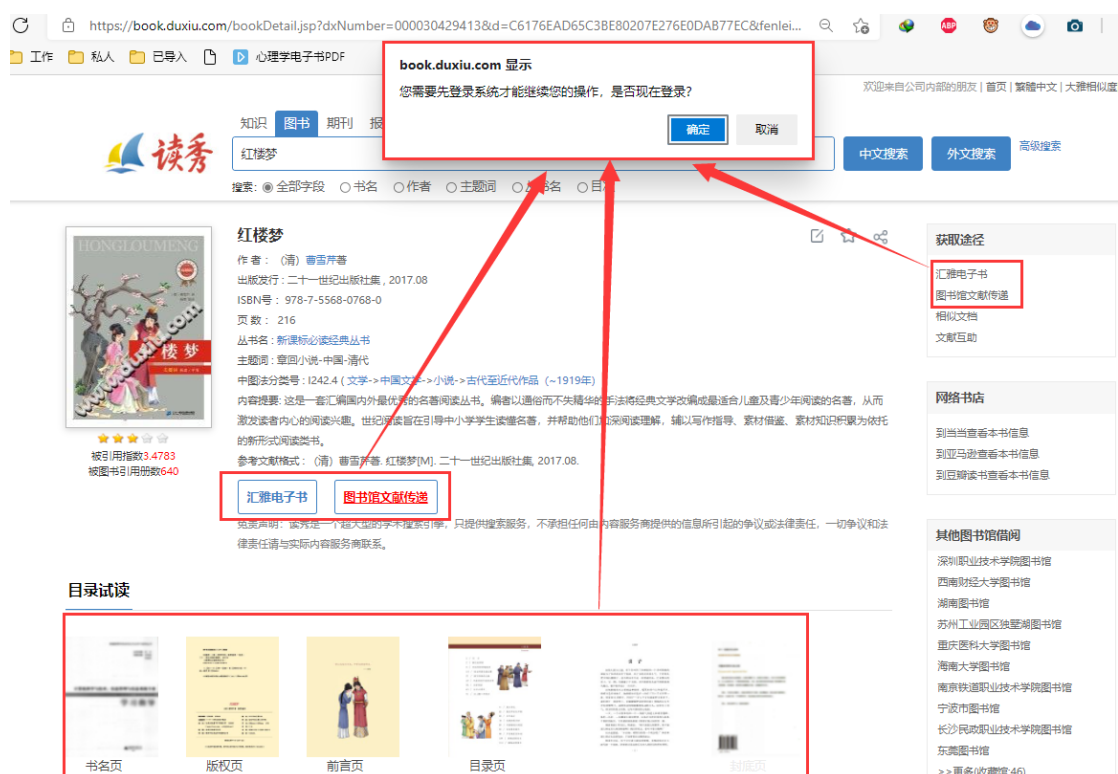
https://book.duxiu.com/bookDetail.jsp?dxNumber=000030429413&d=C6176EAD65C3BE80207E276E0DAB77EC&fenlei...

工作 私人 已导入 心理学电子书PDF

book.duxiu.com 显示
您需要先登录系统才能继续您的操作，是否现在登录？
确定 取消

欢迎来自公司内部的朋友 | 首页 | 繁體中文 | 大雅相似度

知识 图书 期刊 报
读秀
红楼梦
中文搜索 外文搜索 高级搜索
搜索：◉ 全部字段 ○书名 ○作者 ○主题词 ○丛书名 ○目次

HONGLOUMENG
楼梦
www.duxiu.com
被引用指数3.4783
被图书引用册数640

红楼梦
作 者：（清）曹雪芹著
出版发行：二十一世纪出版社集，2017.08
ISBN号：978-7-5568-0768-0
页 数：216
丛书名：新课标必读经典丛书
主题词：章回小说-中国-清代
中图法分类号：I242.4（文学->中国文学->小说->古代至近代作品（~1919年）
内容提要：这是一套汇编国内外最优秀的名著阅读丛书。编者以通俗而不失精华的手法将经典文学改编成是适合儿童及青少年阅读的名著，从而激发读者内心的阅读兴趣。世纪阅读旨在引导中小学学生读懂名著，并帮助他们加深阅读理解，辅以写作指导、素材借鉴、素材知识积累为依托的新形式阅读类书。
参考文献格式：（清）曹雪芹著. 红楼梦[M]. 二十一世纪出版社集, 2017.08.
汇雅电子书 图书馆文献传递
免责声明：读秀是一个超大型的学术搜索引擎，只提供搜索服务，不承担任何由内容服务商提供的信息所引起的争议或法律责任，一切争议和法律责任请与实际内容服务商联系。

目录试读
书名页 版权页 前言页 目录页 封底页

获取途径
汇雅电子书
图书馆文献传递
相似文档
文献互助

网络书店
到当当查看本书信息
到亚马逊查看本书信息
到豆瓣读书查看本书信息

其他图书馆借阅
深圳职业技术学院图书馆
西南财经大学图书馆
湖南图书馆
苏州工业园区独墅湖图书馆
重庆医科大学图书馆
海南大学图书馆
南京铁道职业技术学院图书馆
宁波市图书馆
长沙民政职业技术学院图书馆
东莞图书馆
>>更多(收藏馆:46)